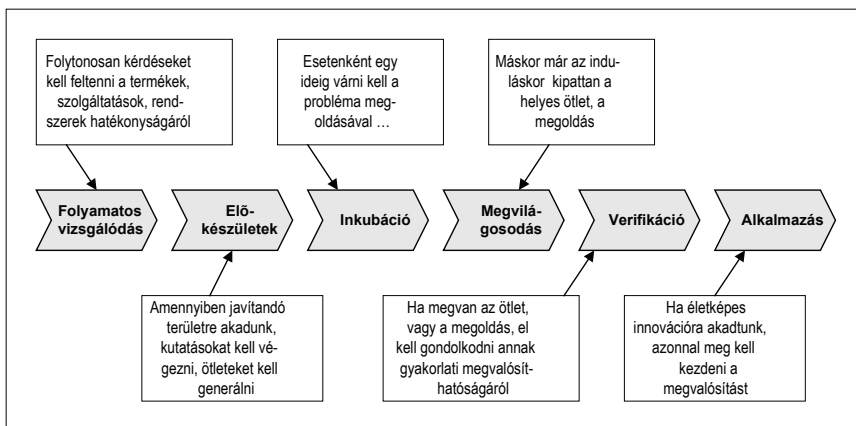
Folytonosan kérdéseket kell feltenni a termékek, szolgáltatások, rendszerek hatékonyságáról

Esetenként egy ideig várni kell a probléma megoldásával …

Máskor már az induláskor kipattan a helyes ötlet, a megoldás

Folyamatos vizsgálódás

Előkészületek

Inkubáció

Megvilágosodás

Verifikáció

Alkalmazás

Amennyiben javítandó területre akadunk, kutatásokat kell végezni, ötleteket kell generálni

Ha megvan az ötlet, vagy a megoldás, el kell gondolkodni annak gyakorlati megvalósíthatóságáról

Ha életképes innovációra akadtunk, azonnal meg kell kezdeni a megvalósítást